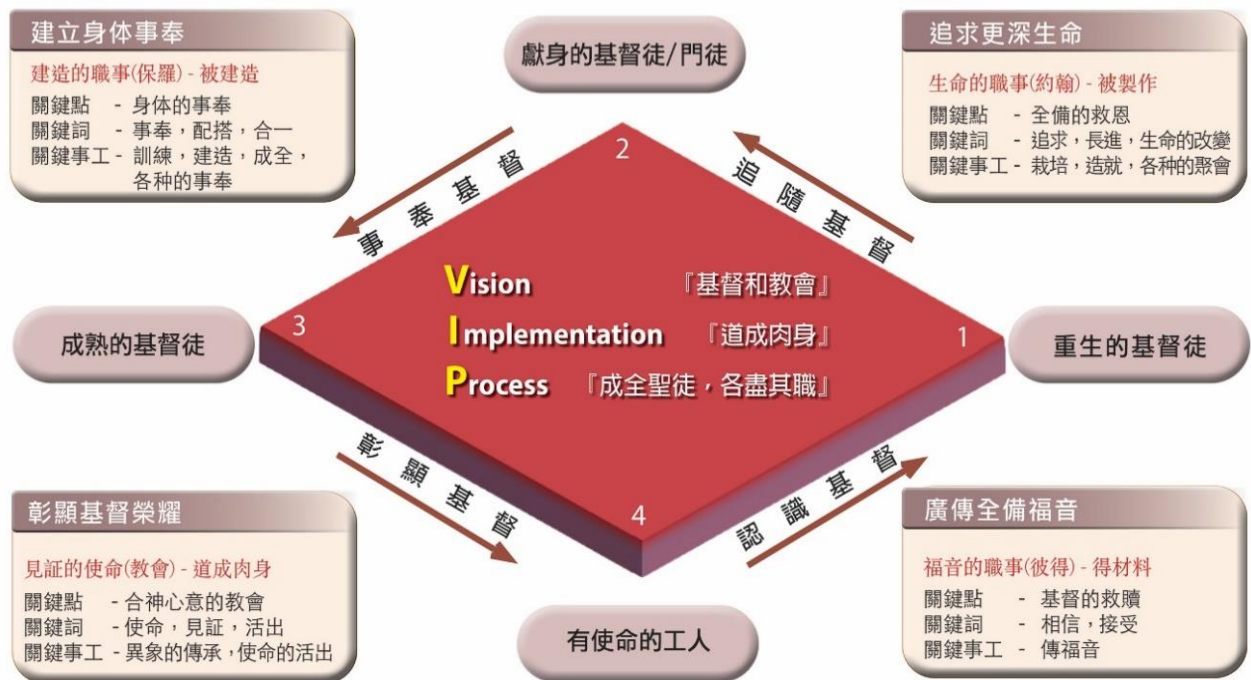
建立身体事奉

建造的職事(保羅) - 被建造
關鍵點 - 身体的事奉
關鍵詞 - 事奉，配搭，合一
關鍵事工 - 訓練，建造，成全，各种的事奉

獻身的基督徒/門徒

追求更深生命

生命的職事(約翰) - 被製作
關鍵點 - 全備的救恩
關鍵詞 - 追求，長進，生命的改變
關鍵事工 - 栽培，造就，各种的聚會

事奉基督

2

追隨基督

Vision 『基督和教會』
Implementation 『道成肉身』
Process 『成全聖徒，各盡其職』

3

成熟的基督徒

1

重生的基督徒

彰顯基督

4

認識基督

彰顯基督榮耀

見証的使命(教會) - 道成肉身
關鍵點 - 合神心意的教會
關鍵詞 - 使命，見証，活出
關鍵事工 - 異象的傳承，使命的活出

有使命的工人

廣傳全備福音

福音的職事(彼得) - 得材料
關鍵點 - 基督的救贖
關鍵詞 - 相信，接受
關鍵事工 - 傳福音